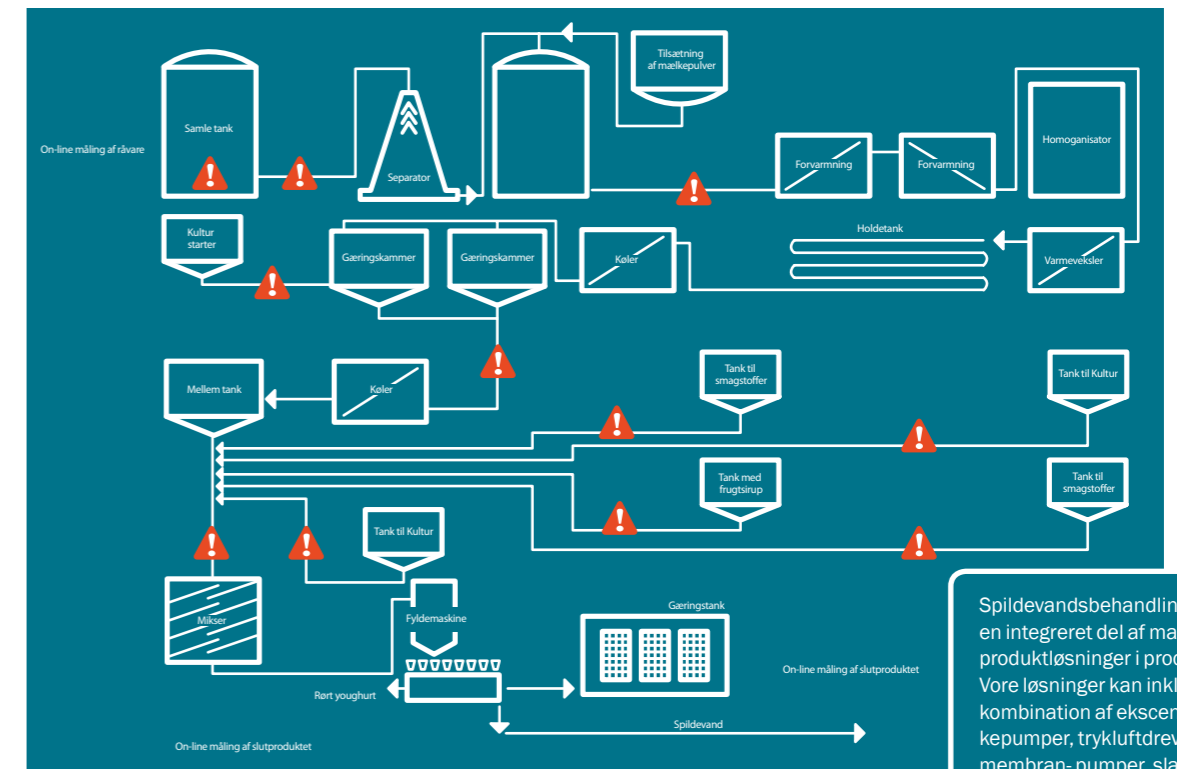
Tilsætning af mælkepulver

Samle tank

Separator

On-line måling af råvare

Forvarmning

Forvarmning

Homoganisator

Kultur starter

Gæringskammer

Gæringskammer

Køler

Holdetank

Varmeveksler

Mellem tank

Køler

Tank til smagstoffer

Tank til Kultur

Tank med frugtsirup

Tank til smagstoffer

Tank til Kultur

Mikser

Fyldemaskine

Gæringstank

On-line måling af slutproduktet

Rørt youghurt

Spildevand

On-line måling af slutproduktet

Spildevandsbehandlin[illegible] en integreret del af ma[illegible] produktløsninger i proc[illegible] Vore løsninger kan inkl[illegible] kombination af ekscen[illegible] kepumper, trykluftdrev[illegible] membran- pumper, sla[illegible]